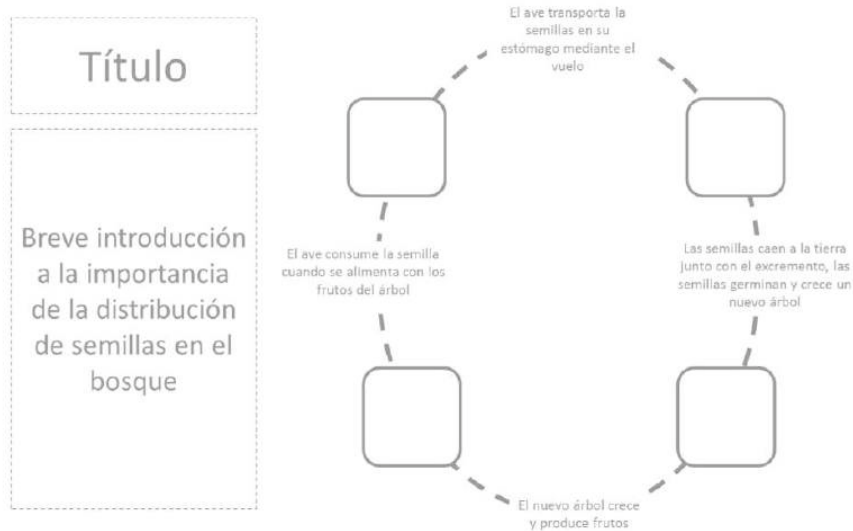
Título

Breve introducción a la importancia de la distribución de semillas en el bosque

El ave transporta la semillas en su estómago mediante el vuelo

El ave consume la semilla cuando se alimenta con los frutos del árbol

Las semillas caen a la tierra junto con el excremento, las semillas germinan y crece un nuevo árbol

El nuevo árbol crece y produce frutos